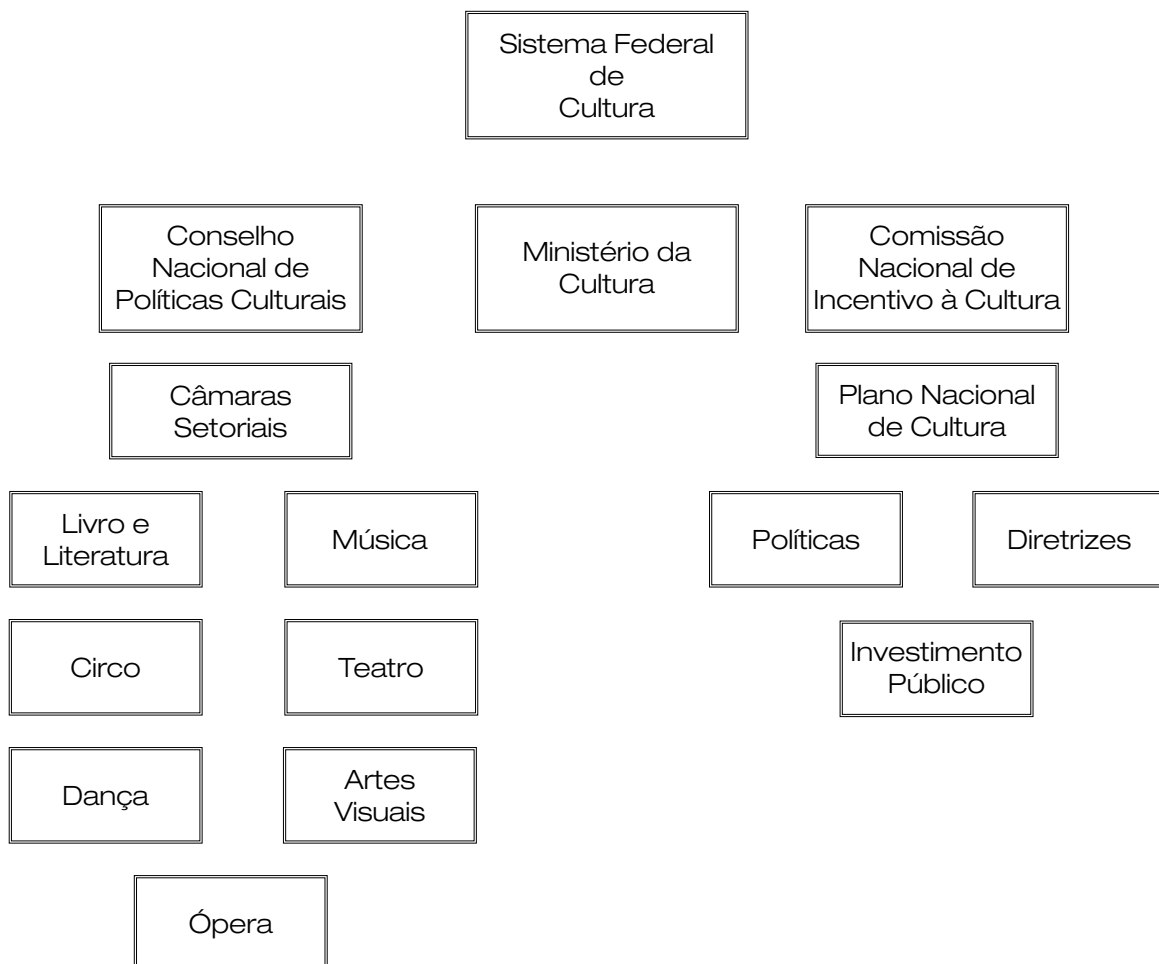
Sistema Federal de Cultura

Conselho Nacional de Políticas Culturais

Ministério da Cultura

Comissão Nacional de Incentivo à Cultura

Câmaras Setoriais

Plano Nacional de Cultura

Livro e Literatura

Música

Políticas

Diretrizes

Circo

Teatro

Investimento Público

Dança

Artes Visuais

Ópera